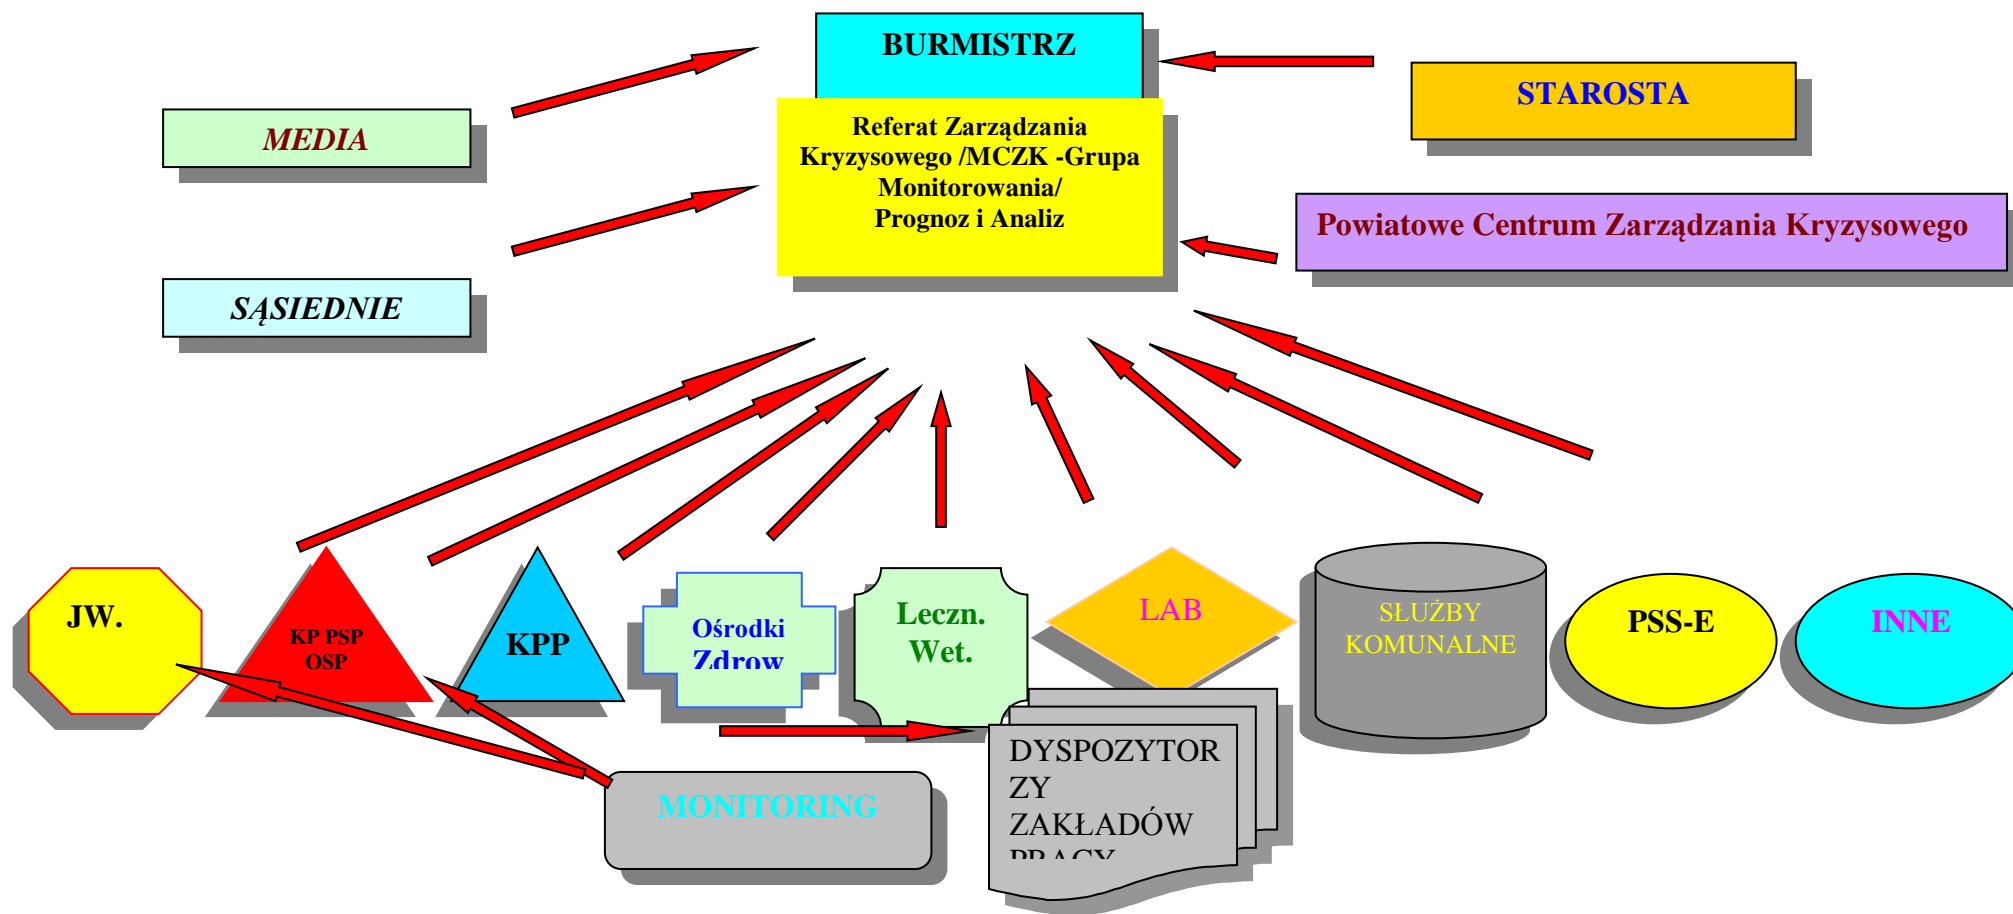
BURMISTRZ

STAROSTA

MEDIA

Referat Zarządzania Kryzysowego /MCZK -Grupa Monitorowania/ Prognoz i Analiz

Powiatowe Centrum Zarządzania Kryzysowego

SĄSIEDNIE

JW.

KP PSP OSP

KPP

Ośrodki Zdrow

Leczn. Wet.

LAB

SŁUŻBY KOMUNALNE

PSS-E

INNE

MONITORING

DYSPOZYTORZY ZAKŁADÓW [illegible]